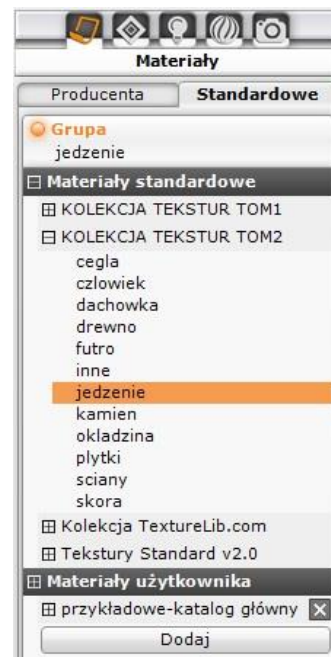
Materiały

Producenta | Standardowe

Grupa
jedzenie

⊟ Materiały standardowe
⊞ KOLEKCJA TEKSTUR TOM1
⊟ KOLEKCJA TEKSTUR TOM2
cegla
czlowiek
dachowka
drewno
futro
inne
jedzenie
kamien
okladzina
plytki
sciany
skora
⊞ Kolekcja TextureLib.com
⊞ Tekstury Standard v2.0

⊞ Materiały użytkownika
⊞ przykładowe-katalog główny

Dodaj